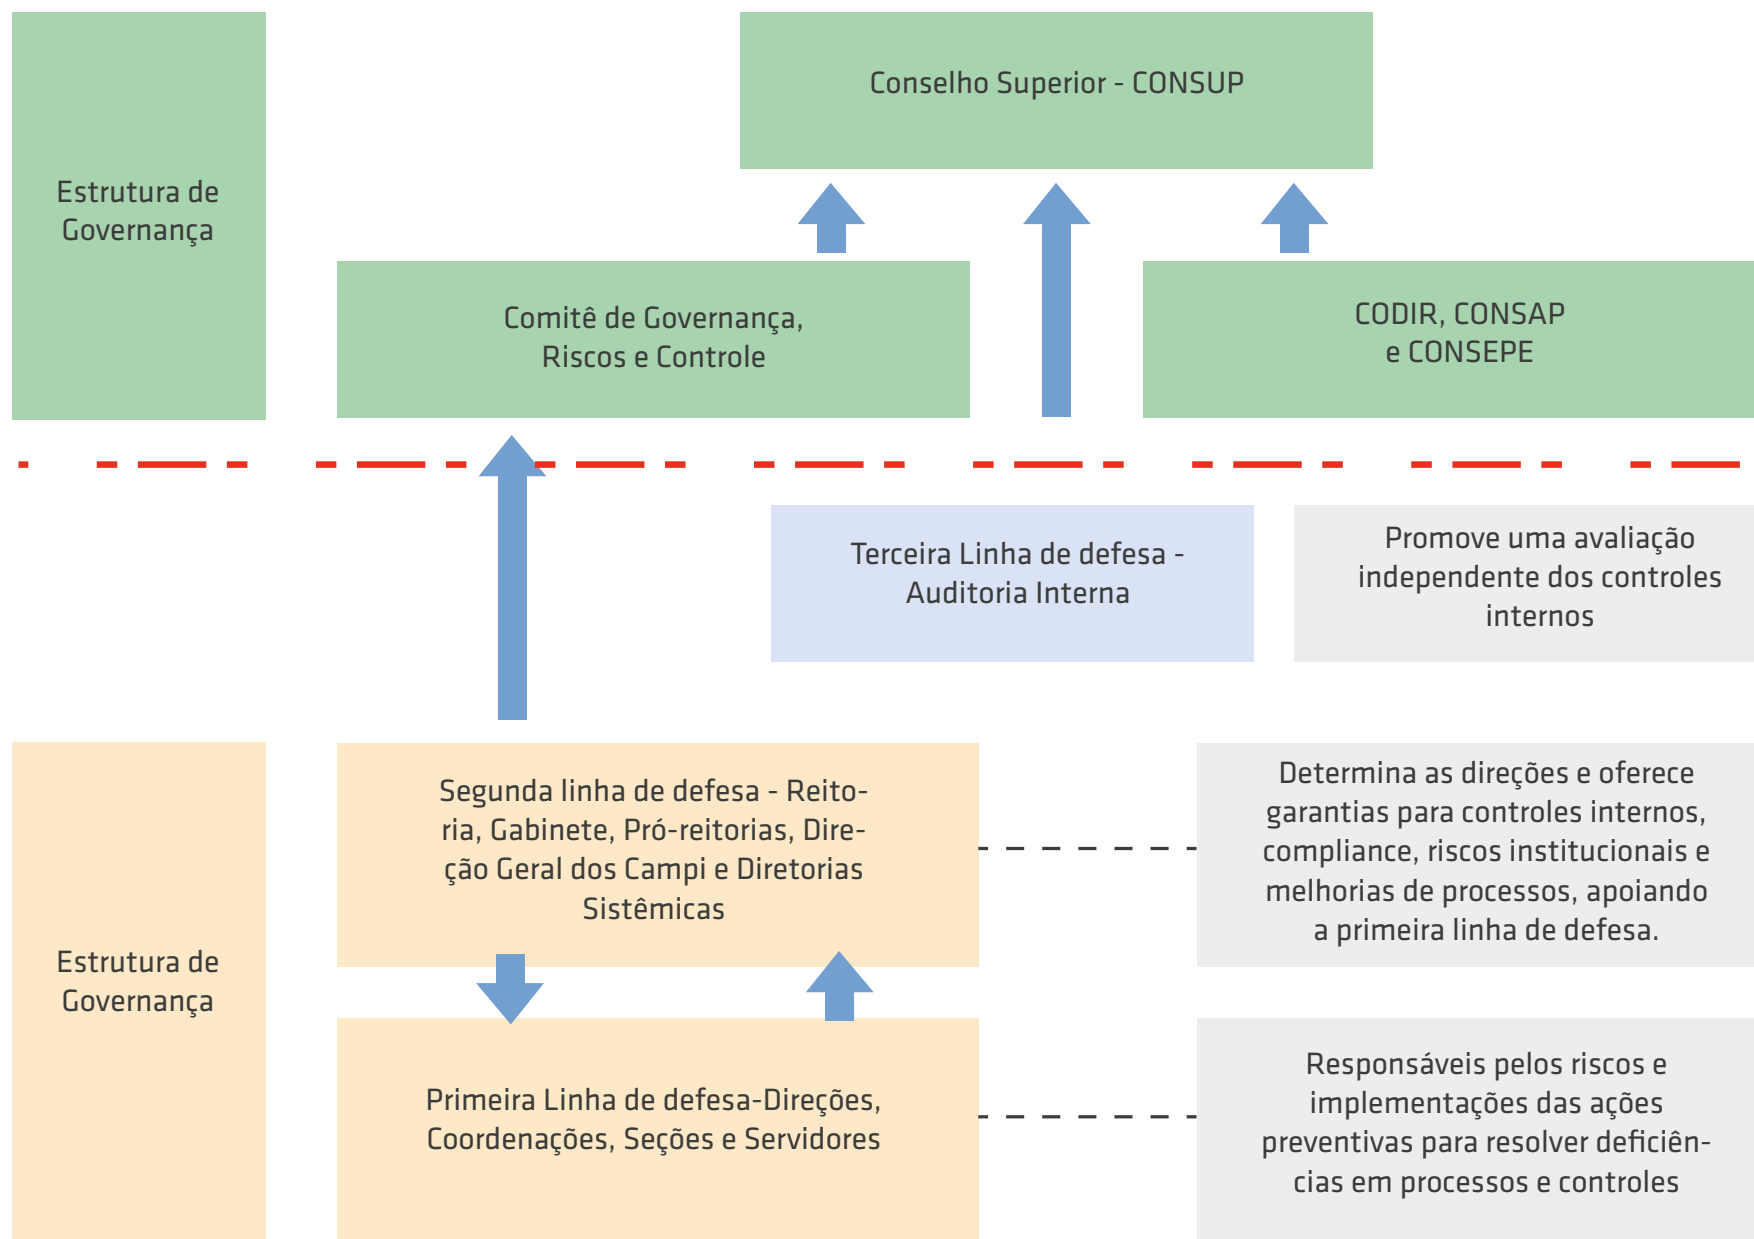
Estrutura de Governança

Conselho Superior - CONSUP

Comitê de Governança, Riscos e Controle

CODIR, CONSAP e CONSEPE

Terceira Linha de defesa - Auditoria Interna

Promove uma avaliação independente dos controles internos

Estrutura de Governança

Segunda linha de defesa - Reitoria, Gabinete, Pró-reitorias, Direção Geral dos Campi e Diretorias Sistêmicas

Determina as direções e oferece garantias para controles internos, compliance, riscos institucionais e melhorias de processos, apoiando a primeira linha de defesa.

Primeira Linha de defesa-Direções, Coordenações, Seções e Servidores

Responsáveis pelos riscos e implementações das ações preventivas para resolver deficiências em processos e controles